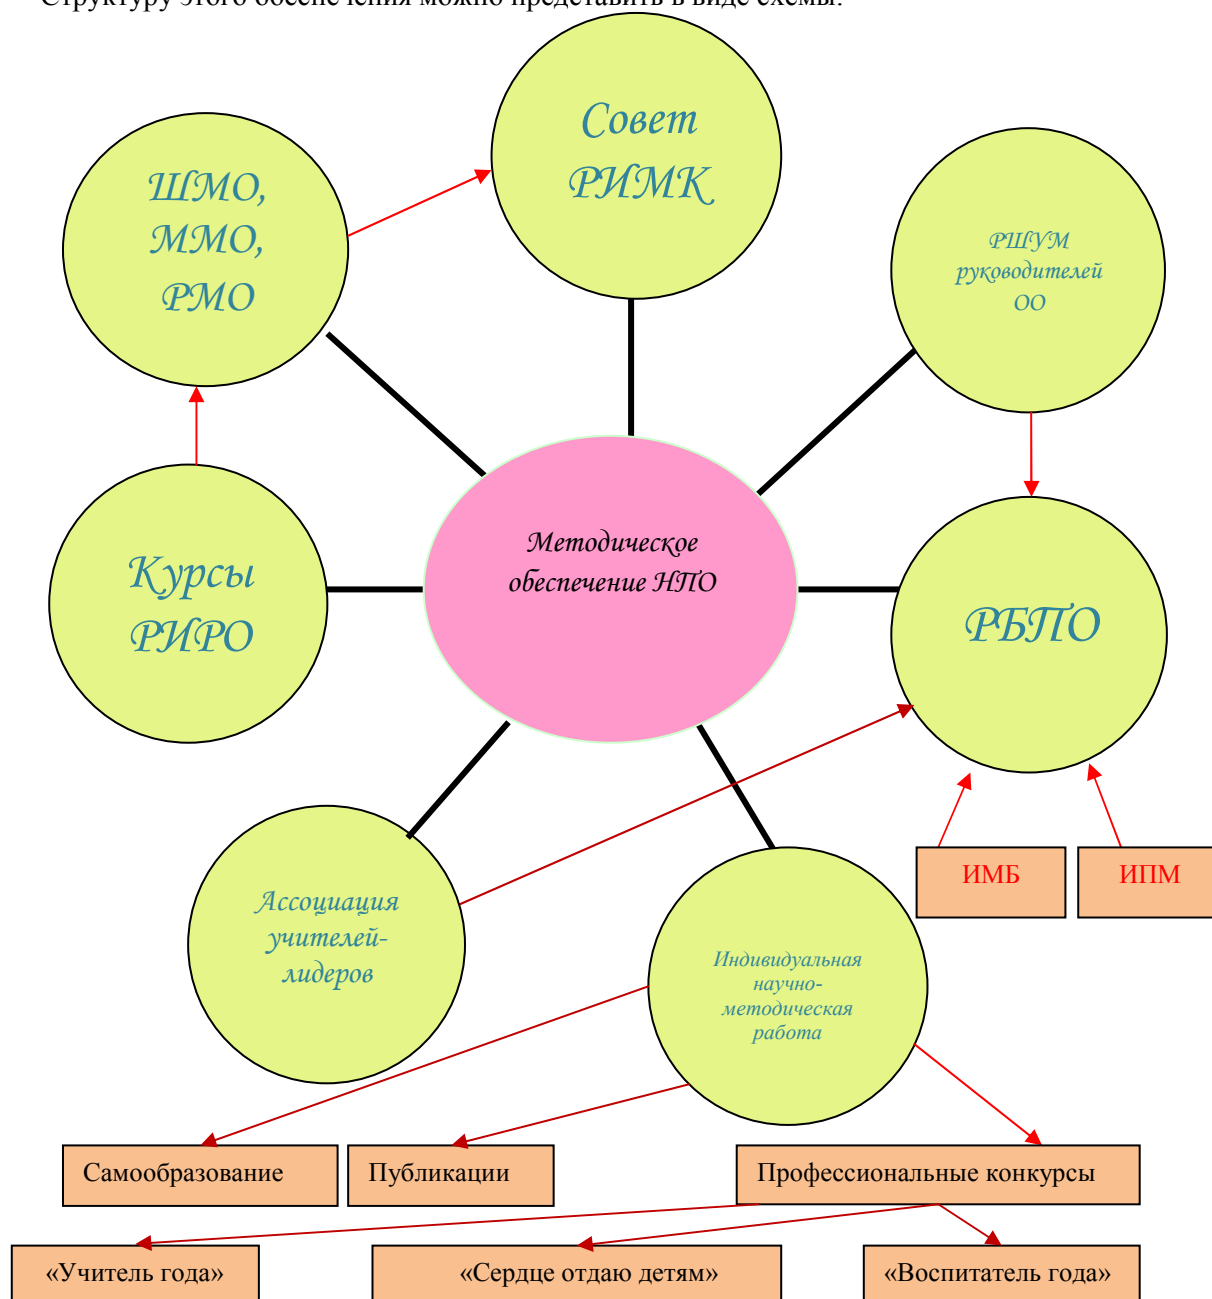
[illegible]

Совет РИМК

ШМО, ММО, РМО

РШУМ руководителей ОО

Курсы РИРО

Методическое обеспечение НПО

РБПО

ИМБ

ИПМ

Ассоциация учителей-лидеров

Индивидуальная научно-методическая работа

Самообразование

Публикации

Профессиональные конкурсы

«Учитель года»

«Сердце отдаю детям»

«Воспитатель года»